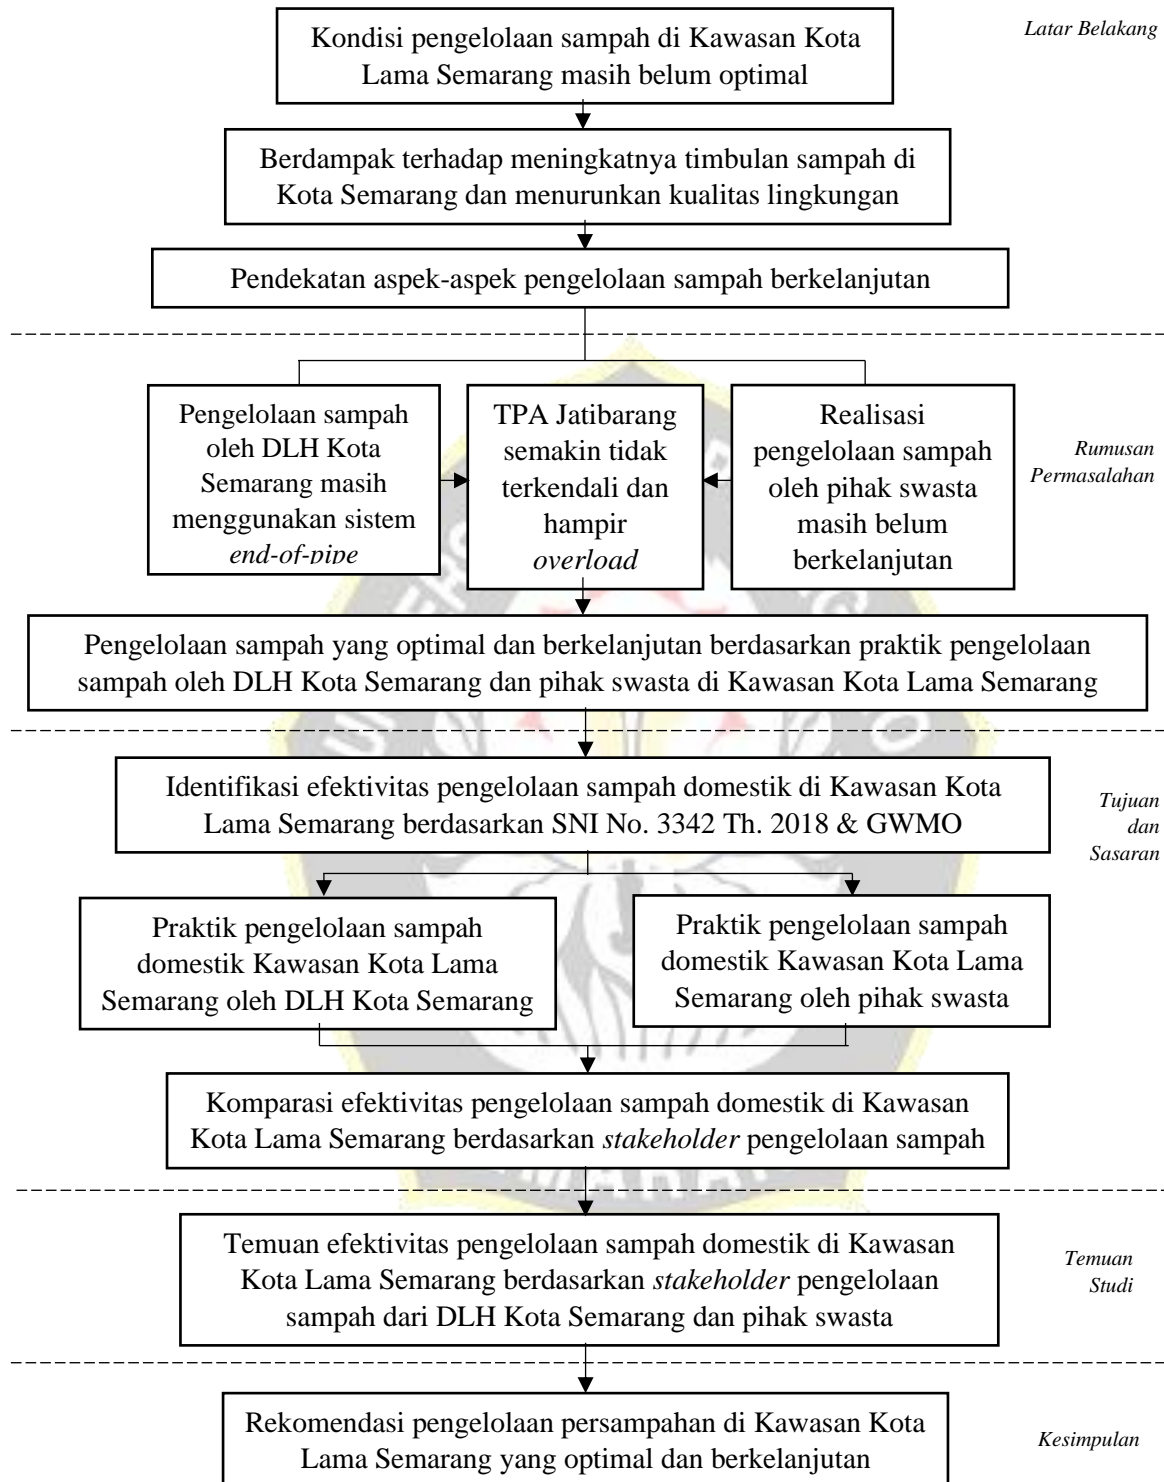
Latar Belakang

Kondisi pengelolaan sampah di Kawasan Kota Lama Semarang masih belum optimal

Berdampak terhadap meningkatnya timbulan sampah di Kota Semarang dan menurunkan kualitas lingkungan

Pendekatan aspek-aspek pengelolaan sampah berkelanjutan

Rumusan Permasalahan

Pengelolaan sampah oleh DLH Kota Semarang masih menggunakan sistem *end-of-pipe*

TPA Jatibarang semakin tidak terkendali dan hampir *overload*

Realisasi pengelolaan sampah oleh pihak swasta masih belum berkelanjutan

Pengelolaan sampah yang optimal dan berkelanjutan berdasarkan praktik pengelolaan sampah oleh DLH Kota Semarang dan pihak swasta di Kawasan Kota Lama Semarang

Tujuan dan Sasaran

Identifikasi efektivitas pengelolaan sampah domestik di Kawasan Kota Lama Semarang berdasarkan SNI No. 3342 Th. 2018 & GWMO

Praktik pengelolaan sampah domestik Kawasan Kota Lama Semarang oleh DLH Kota Semarang

Praktik pengelolaan sampah domestik Kawasan Kota Lama Semarang oleh pihak swasta

Komparasi efektivitas pengelolaan sampah domestik di Kawasan Kota Lama Semarang berdasarkan *stakeholder* pengelolaan sampah

Temuan Studi

Temuan efektivitas pengelolaan sampah domestik di Kawasan Kota Lama Semarang berdasarkan *stakeholder* pengelolaan sampah dari DLH Kota Semarang dan pihak swasta

Kesimpulan

Rekomendasi pengelolaan persampahan di Kawasan Kota Lama Semarang yang optimal dan berkelanjutan